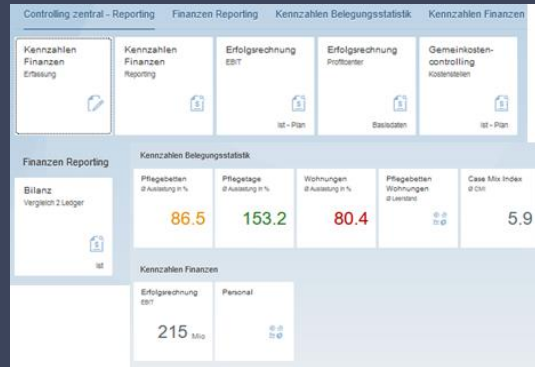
Controlling zentral - Reporting Finanzen Reporting Kennzahlen Belegungsstatistik Kennzahlen Finanzen

Kennzahlen Finanzen
Erfassung

Kennzahlen Finanzen
Reporting

Erfolgsrechnung
EBIT
Ist - Plan

Erfolgsrechnung
Profitcenter
Basisdaten

Gemeinkosten-controlling
Kostenstellen
Ist - Plan

Finanzen Reporting

Bilanz
Vergleich 2 Ledger
Ist

Kennzahlen Belegungsstatistik

Pflegebetten
Ø Auslastung in %
86.5

Pflegetage
Ø Auslastung in %
153.2

Wohnungen
Ø Auslastung in %
80.4

Pflegebetten Wohnungen
Ø Leerstand

Case Mix Index
Ø CMI
5.9

Kennzahlen Finanzen

Erfolgsrechnung
EBIT
215 Mio

Personal